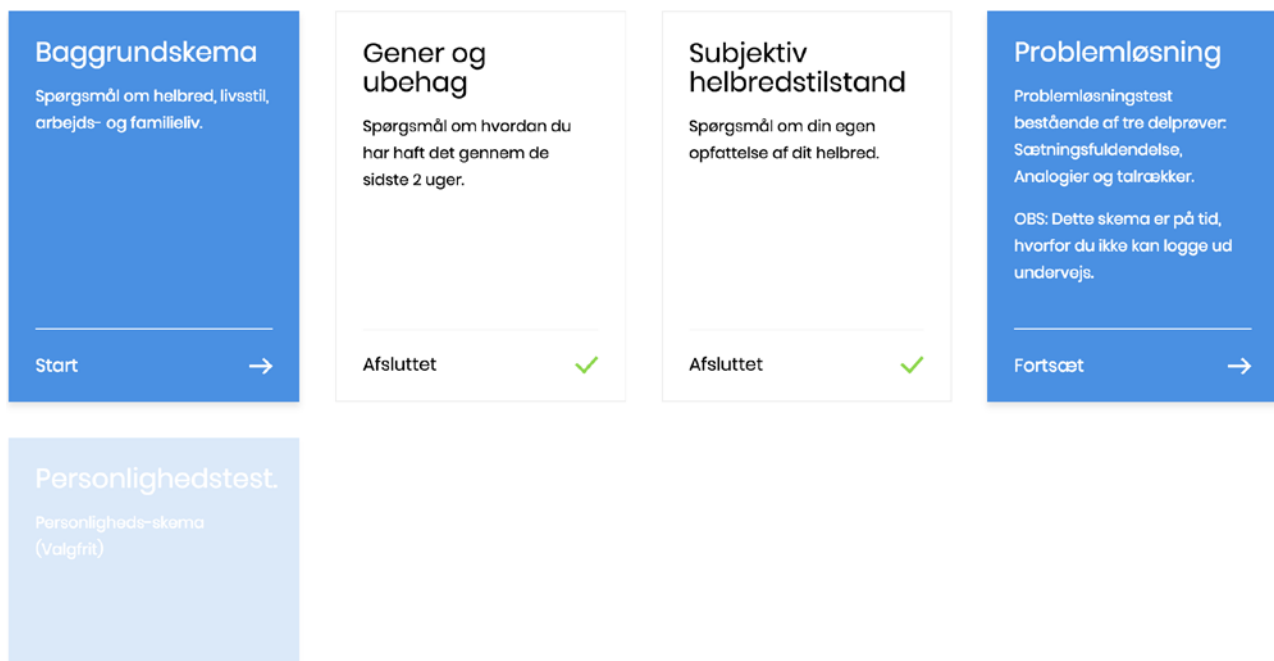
Baggrundskema

Spørgsmål om helbred, livsstil, arbejds- og familieliv.

Start →

Gener og ubehag

Spørgsmål om hvordan du har haft det gennem de sidste 2 uger.

Afsluttet ✓

Subjektiv helbredstilstand

Spørgsmål om din egen opfattelse af dit helbred.

Afsluttet ✓

Problemløsning

Problemløsningstest bestående af tre delprøver: Sætningsfuldendelse, Analogier og talrækker.

OBS: Dette skema er på tid, hvorfor du ikke kan logge ud undervejs.

Fortsæt →

Personlighedstest.

Personligheds-skema (Valgfrit)